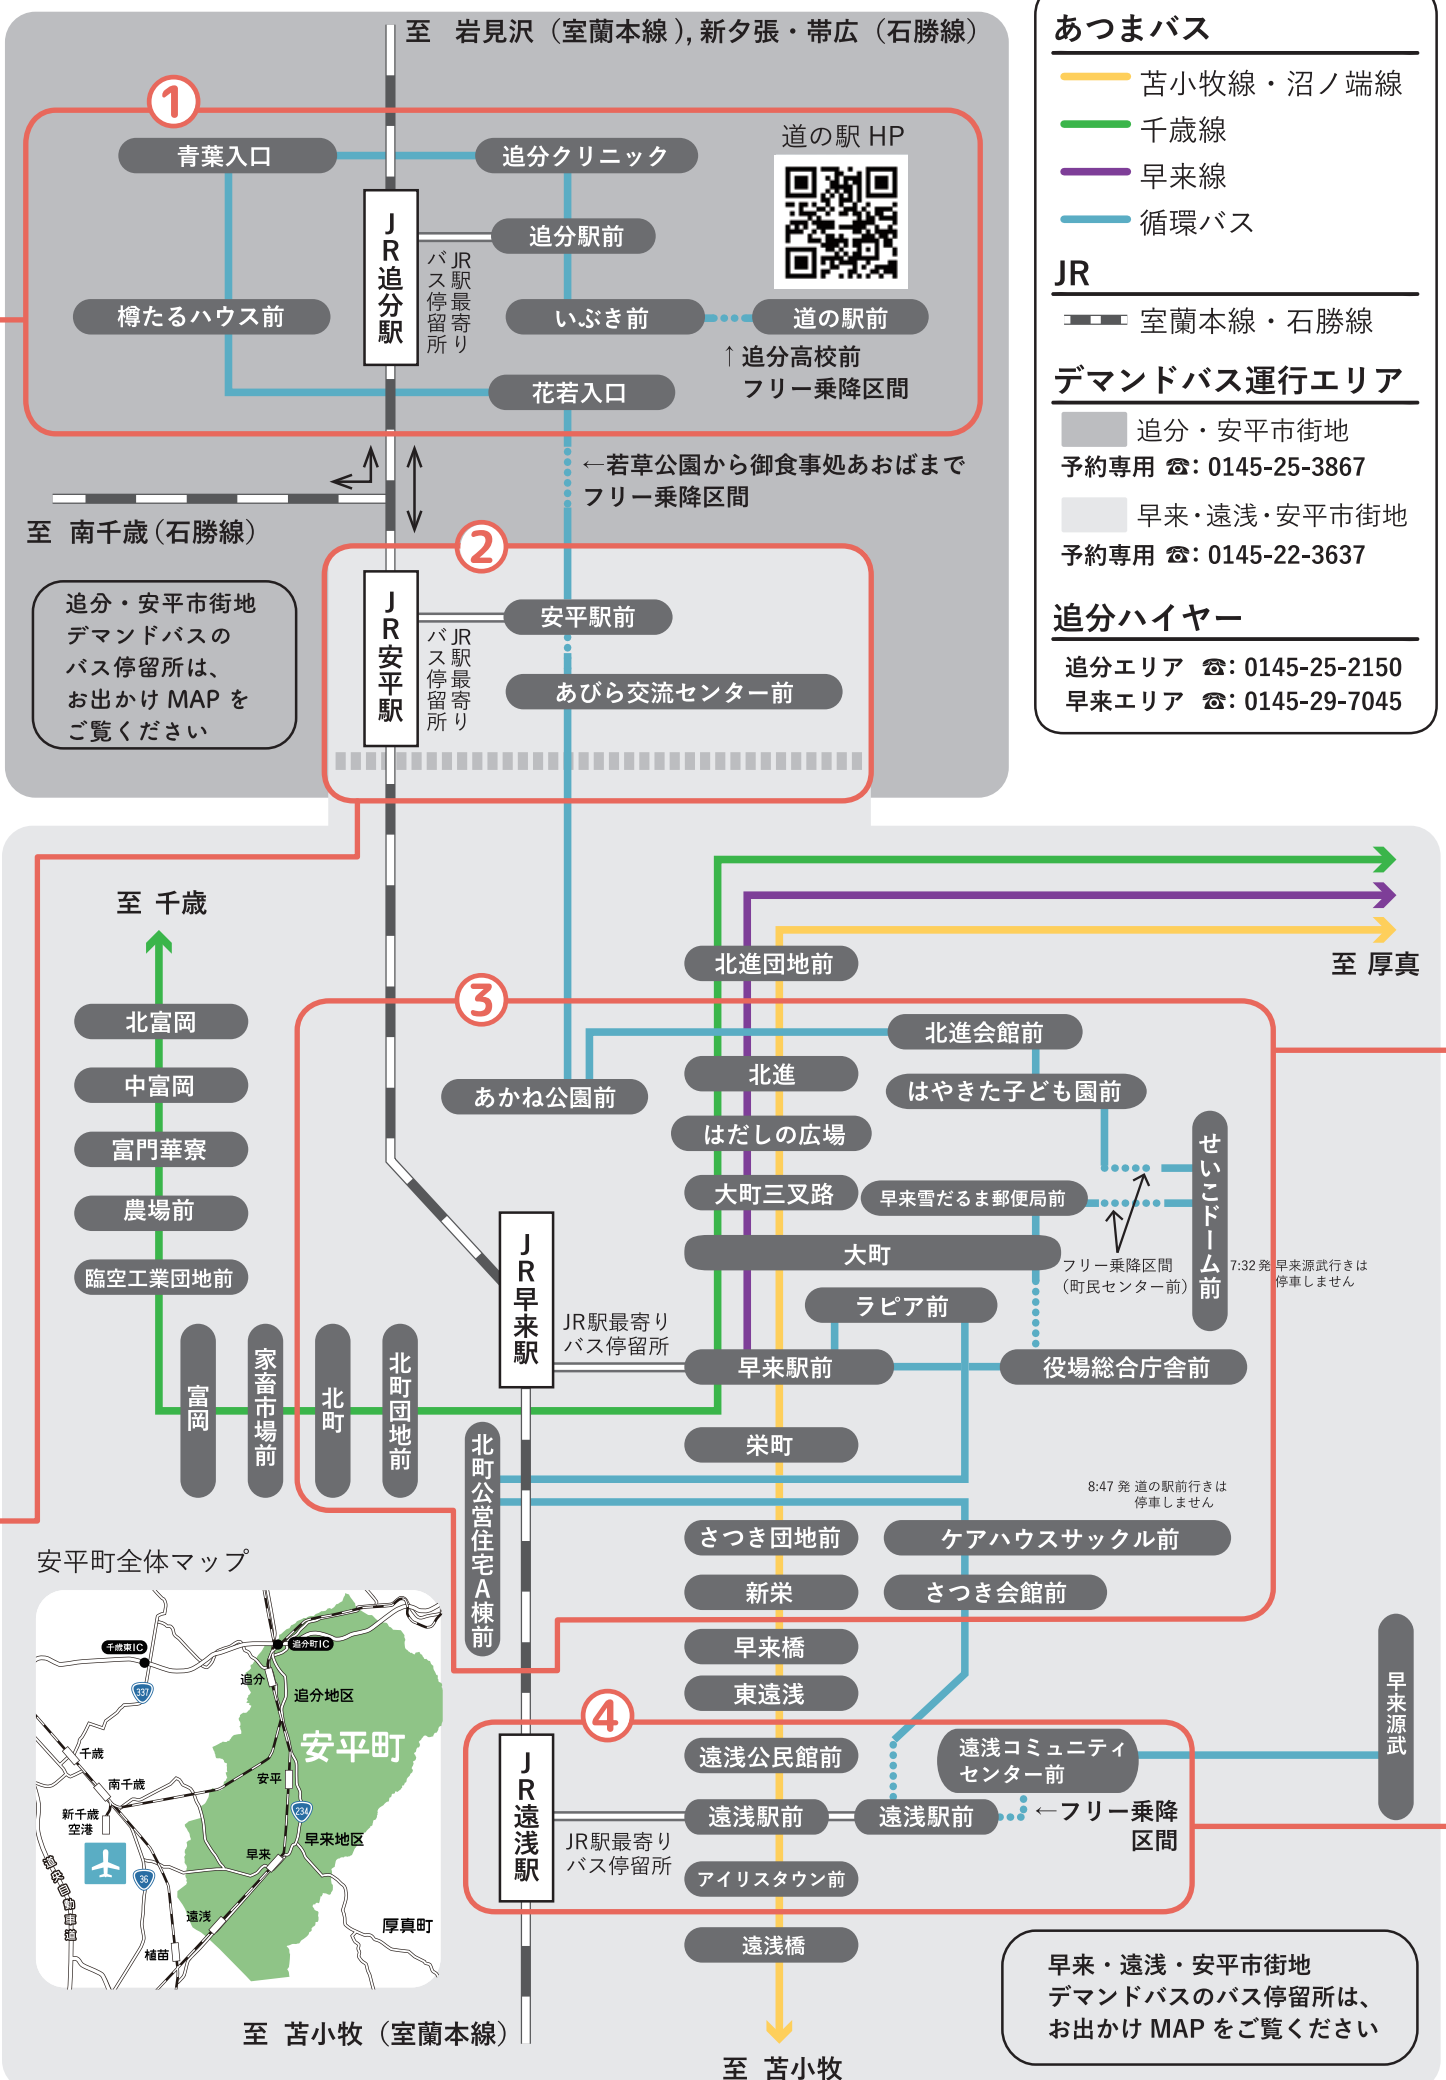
至　岩見沢（室蘭本線），新夕張・帯広（石勝線）

あつまバス
苫小牧線・沼ノ端線
千歳線
早来線
循環バス
JR
室蘭本線・石勝線
デマンドバス運行エリア
追分・安平市街地
予約専用 ☎: 0145-25-3867
早来・遠浅・安平市街地
予約専用 ☎: 0145-22-3637
追分ハイヤー
追分エリア ☎: 0145-25-2150
早来エリア ☎: 0145-29-7045

1
青葉入口
追分クリニック
道の駅 HP
JR追分駅
JR駅最寄りバス停留所
追分駅前
樽たるハウス前
いぶき前
道の駅前
↑追分高校前 フリー乗降区間
花若入口
←若草公園から御食事処あおばまで フリー乗降区間
至　南千歳（石勝線）

追分・安平市街地デマンドバスのバス停留所は、お出かけ MAP をご覧ください

2
JR安平駅
JR駅最寄りバス停留所
安平駅前
あびら交流センター前

至　千歳
北富岡
中富岡
富門華寮
農場前
臨空工業団地前
富岡
家畜市場前
北町
北町団地前

至　厚真
北進団地前
3
北進会館前
北進
はやきた子ども園前
あかね公園前
はだしの広場
せいこドーム前
大町三叉路
早来雪だるま郵便局前
大町
フリー乗降区間（町民センター前）
7:32 発 早来源武行きは停車しません
ラピア前
JR早来駅
JR駅最寄りバス停留所
早来駅前
役場総合庁舎前
栄町
北町公営住宅A棟前
8:47 発 道の駅前行きは停車しません
さつき団地前
ケアハウスサックル前
新栄
さつき会館前
早来橋
東遠浅
早来源武

安平町全体マップ
千歳東IC
追分町IC
追分
追分地区
337
安平町
千歳
南千歳
安平
新千歳空港
234
早来地区
早来
36
遠浅
厚真町
植苗
道央自動車道

4
JR遠浅駅
遠浅公民館前
遠浅コミュニティセンター前
遠浅駅前
遠浅駅前
←フリー乗降区間
JR駅最寄りバス停留所
アイリスタウン前
遠浅橋
至　苫小牧（室蘭本線）
至　苫小牧

早来・遠浅・安平市街地デマンドバスのバス停留所は、お出かけ MAP をご覧ください